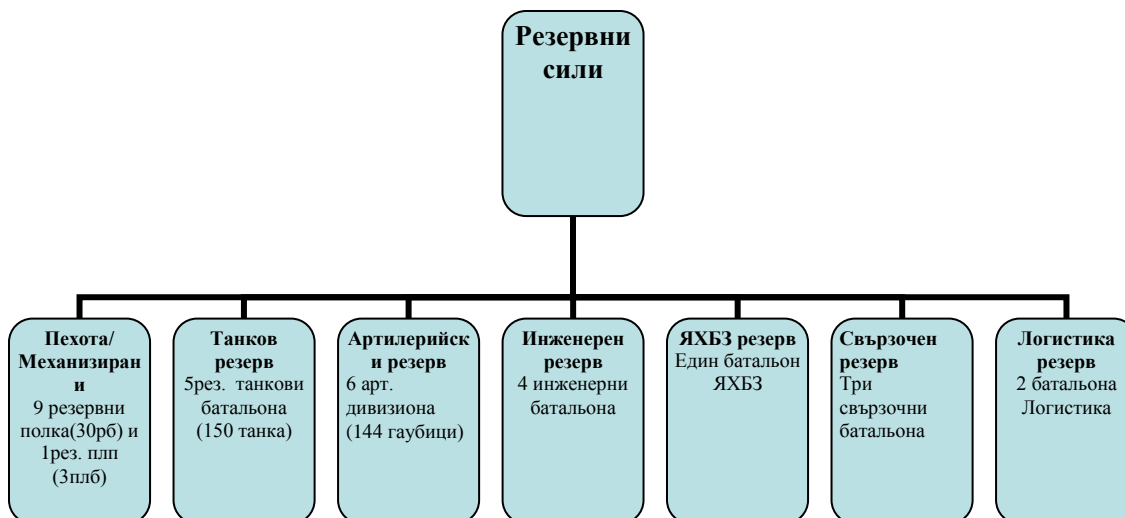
Резервни сили

Пехота/ Механизиран и
9 резервни полка(30рб) и 1рез. плп (3плб)

Танков резерв
5рез. танкови батальона (150 танка)

Артилерийск и резерв
6 арт. дивизиона (144 гаубици)

Инженерен резерв
4 инженерни батальона

ЯХБЗ резерв
Един батальон ЯХБЗ

Свързочен резерв
Три свързочни батальона

Логистика резерв
2 батальона Логистика